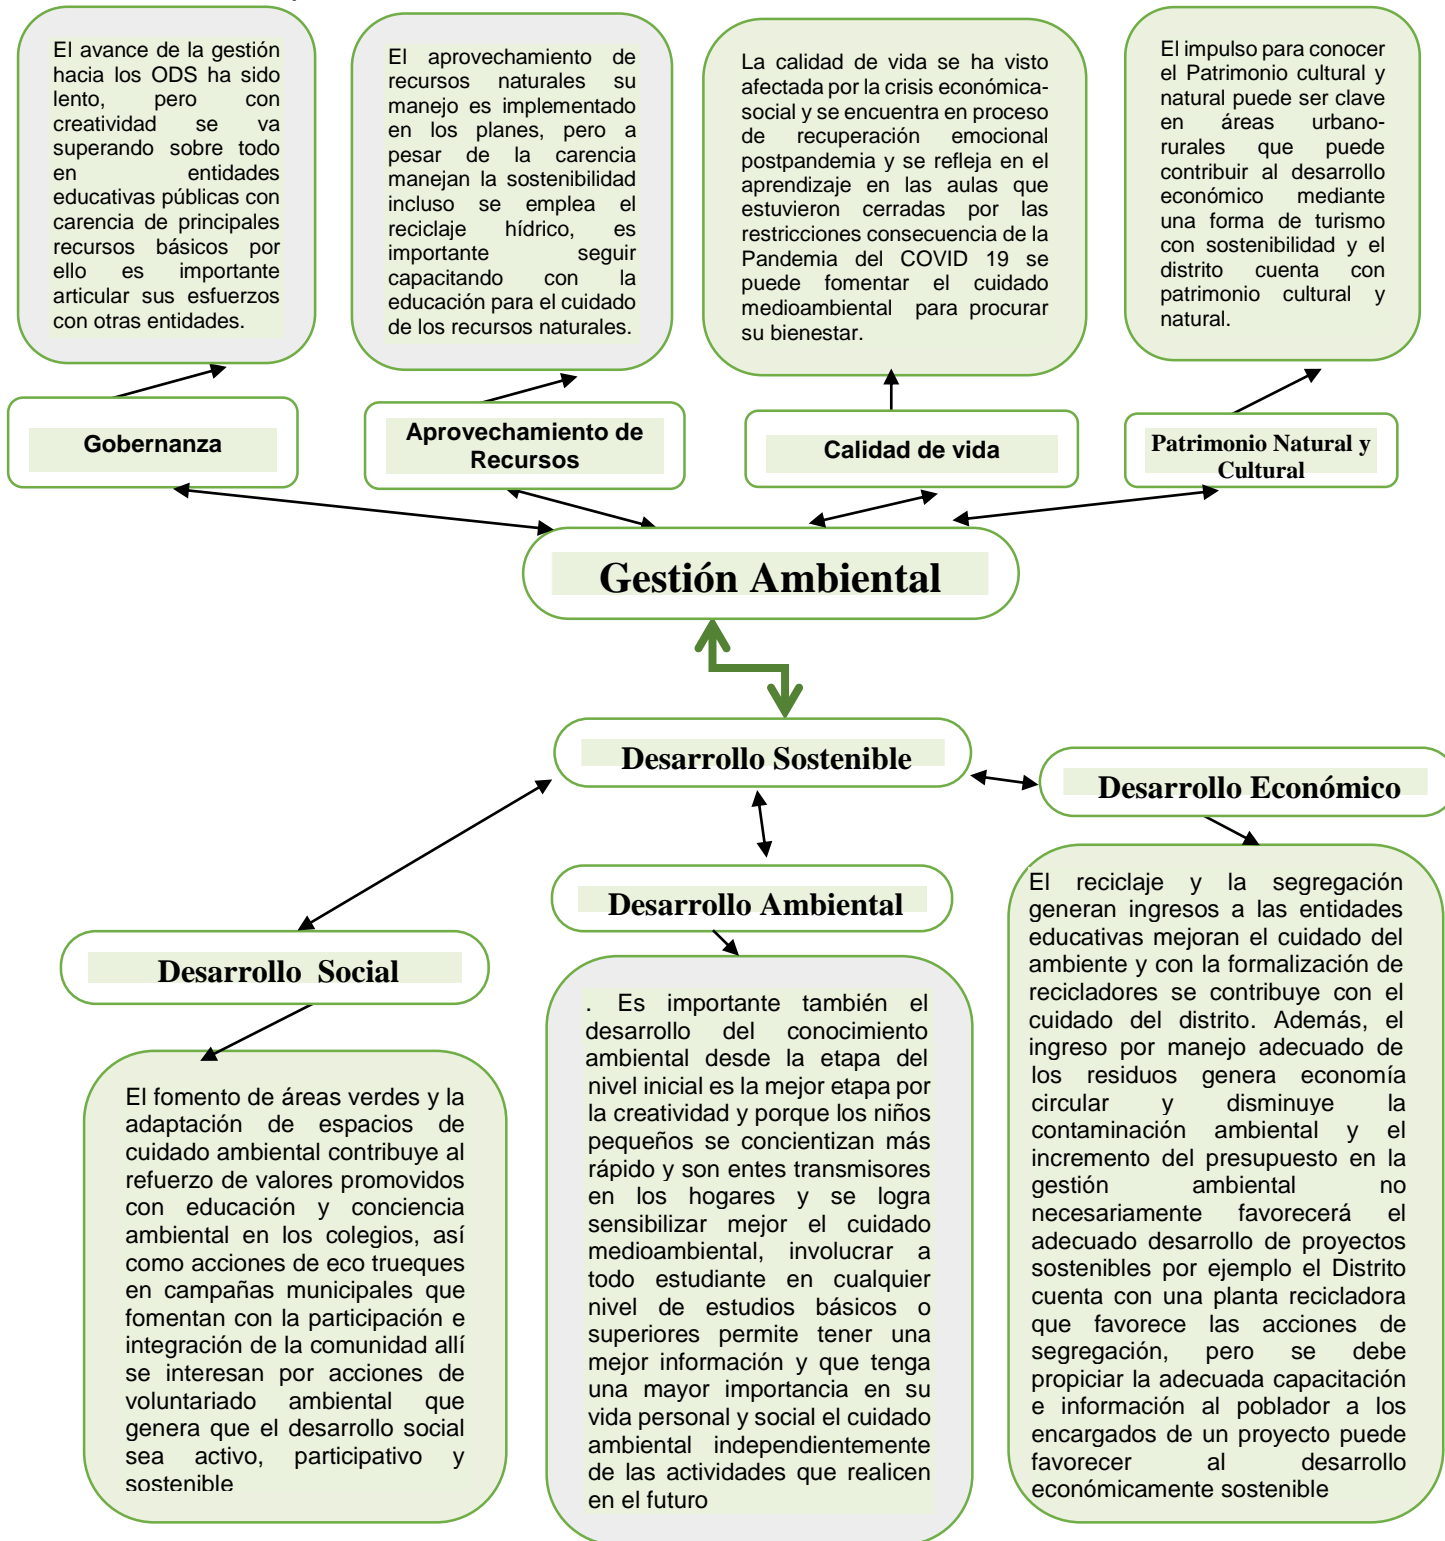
El avance de la gestión hacia los ODS ha sido lento, pero con creatividad se va superando sobre todo en entidades educativas públicas con carencia de principales recursos básicos por ello es importante articular sus esfuerzos con otras entidades.

El aprovechamiento de recursos naturales su manejo es implementado en los planes, pero a pesar de la carencia manejan la sostenibilidad incluso se emplea el reciclaje hídrico, es importante seguir capacitando con la educación para el cuidado de los recursos naturales.

La calidad de vida se ha visto afectada por la crisis económica-social y se encuentra en proceso de recuperación emocional postpandemia y se refleja en el aprendizaje en las aulas que estuvieron cerradas por las restricciones consecuencia de la Pandemia del COVID 19 se puede fomentar el cuidado medioambiental para procurar su bienestar.

El impulso para conocer el Patrimonio cultural y natural puede ser clave en áreas urbano-rurales que puede contribuir al desarrollo económico mediante una forma de turismo con sostenibilidad y el distrito cuenta con patrimonio cultural y natural.

Gobernanza

Aprovechamiento de Recursos

Calidad de vida

Patrimonio Natural y Cultural

Gestión Ambiental

Desarrollo Sostenible

Desarrollo Económico

Desarrollo Ambiental

Desarrollo Social

El reciclaje y la segregación generan ingresos a las entidades educativas mejoran el cuidado del ambiente y con la formalización de recicladores se contribuye con el cuidado del distrito. Además, el ingreso por manejo adecuado de los residuos genera economía circular y disminuye la contaminación ambiental y el incremento del presupuesto en la gestión ambiental no necesariamente favorecerá el adecuado desarrollo de proyectos sostenibles por ejemplo el Distrito cuenta con una planta recicladora que favorece las acciones de segregación, pero se debe propiciar la adecuada capacitación e información al poblador a los encargados de un proyecto puede favorecer al desarrollo económicamente sostenible

. Es importante también el desarrollo del conocimiento ambiental desde la etapa del nivel inicial es la mejor etapa por la creatividad y porque los niños pequeños se concientizan más rápido y son entes transmisores en los hogares y se logra sensibilizar mejor el cuidado medioambiental, involucrar a todo estudiante en cualquier nivel de estudios básicos o superiores permite tener una mejor información y que tenga una mayor importancia en su vida personal y social el cuidado ambiental independientemente de las actividades que realicen en el futuro

El fomento de áreas verdes y la adaptación de espacios de cuidado ambiental contribuye al refuerzo de valores promovidos con educación y conciencia ambiental en los colegios, así como acciones de eco trueques en campañas municipales que fomentan con la participación e integración de la comunidad allí se interesan por acciones de voluntariado ambiental que genera que el desarrollo social sea activo, participativo y sostenible